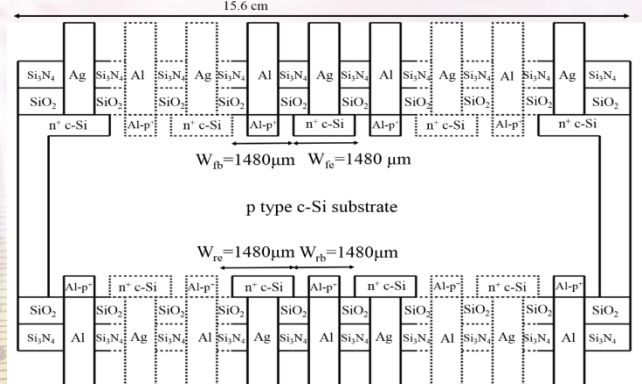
15.6 cm

$Si_3N_4$ Ag $Si_3N_4$ Al $Si_3N_4$ Ag $Si_3N_4$ Al $Si_3N_4$ Ag $Si_3N_4$ Al $Si_3N_4$ Ag $Si_3N_4$ Al $Si_3N_4$ Ag $Si_3N_4$

$SiO_2$ $SiO_2$ $SiO_2$ $SiO_2$ $SiO_2$ $SiO_2$ $SiO_2$ $SiO_2$ $SiO_2$ $SiO_2$

$n^+$ c-Si Al-$p^+$ $n^+$ c-Si Al-$p^+$ $n^+$ c-Si Al-$p^+$ $n^+$ c-Si Al-$p^+$ $n^+$ c-Si

$W_{fb}$=1480μm $W_{fe}$=1480 μm

p type c-Si substrate

$W_{re}$=1480μm $W_{rb}$=1480μm

Al-$p^+$ $n^+$ c-Si Al-$p^+$ $n^+$ c-Si Al-$p^+$ $n^+$ c-Si Al-$p^+$ $n^+$ c-Si Al-$p^+$

$SiO_2$ $SiO_2$ $SiO_2$ $SiO_2$ $SiO_2$ $SiO_2$ $SiO_2$ $SiO_2$ $SiO_2$ $SiO_2$

$Si_3N_4$ Al $Si_3N_4$ Ag $Si_3N_4$ Al $Si_3N_4$ Ag $Si_3N_4$ Al $Si_3N_4$ Ag $Si_3N_4$ Al $Si_3N_4$ Ag $Si_3N_4$ Al $Si_3N_4$